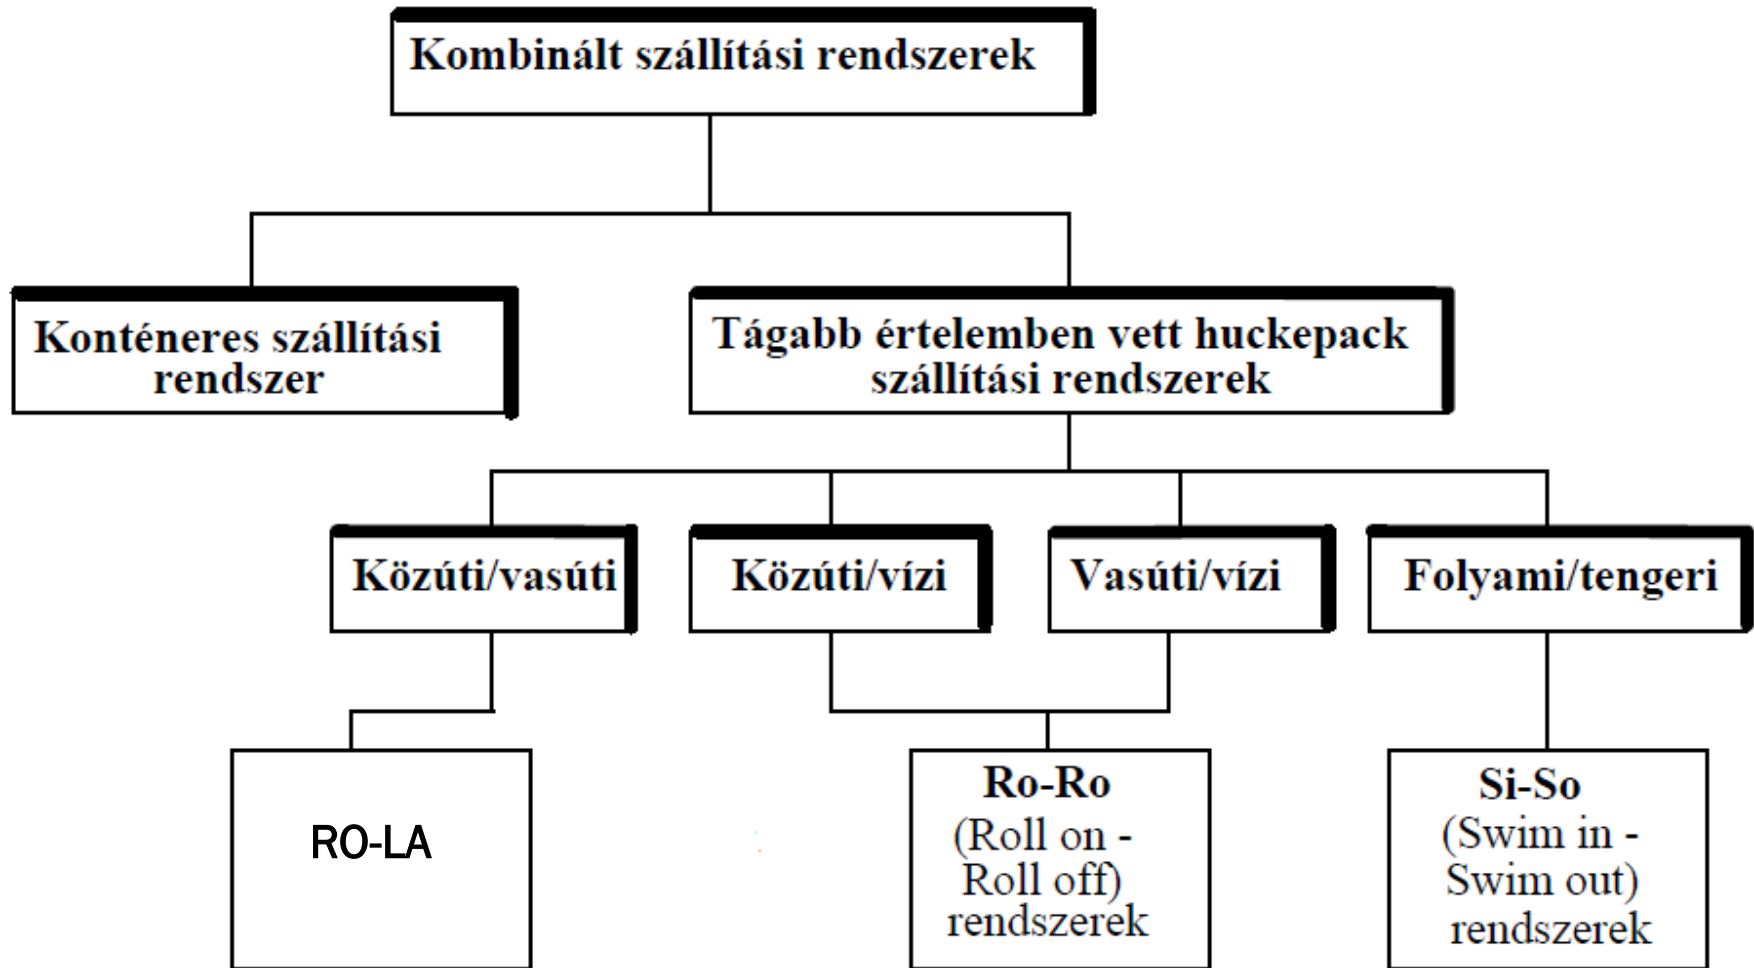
Kombinált szállítási rendszerek

Konténeres szállítási rendszer

Tágabb értelemben vett huckepack szállítási rendszerek

Közúti/vasúti

Közúti/vízi

Vasúti/vízi

Folyami/tengeri

RO-LA

Ro-Ro
(Roll on - Roll off) rendszerek

Si-So
(Swim in - Swim out) rendszerek